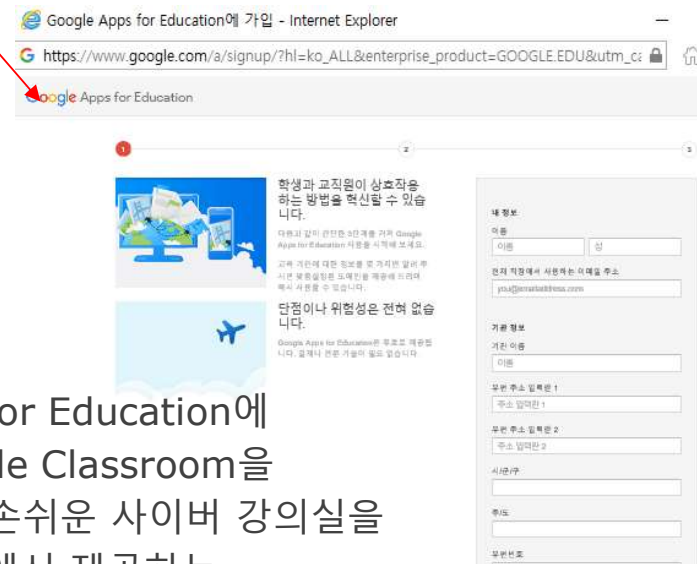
Google Apps for Education에 가입 - Internet Explorer

https://www.google.com/a/signup/?hl=ko_ALL&enterprise_product=GOOGLE.EDU&utm_c

Google Apps for Education

1

2

3

학생과 교직원이 상호작용하는 방법을 혁신할 수 있습니다.

다음과 같이 간편한 3단계를 거쳐 Google Apps for Education 사용을 시작해 보세요.

교육 기관에 대한 정보를 몇 가지만 알려 주시면 맞춤설정된 도메인을 제공해 드리며 빠시 사용할 수 있습니다.

단점이나 위험성은 전혀 없습니다.

Google Apps for Education은 무료로 제공됩니다. 설계나 전문 기술이 필요 없습니다.

내 정보

이름

이름

성

현재 직장에서 사용하는 이메일 주소

you@emailaddress.com

기관 정보

기관 이름

이름

우편 주소 입력란 1

주소 입력란 1

우편 주소 입력란 2

주소 입력란 2

시/군/구

주/도

우편번호

or Education에

le Classroom을

손쉬운 사이버 강의실을

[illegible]